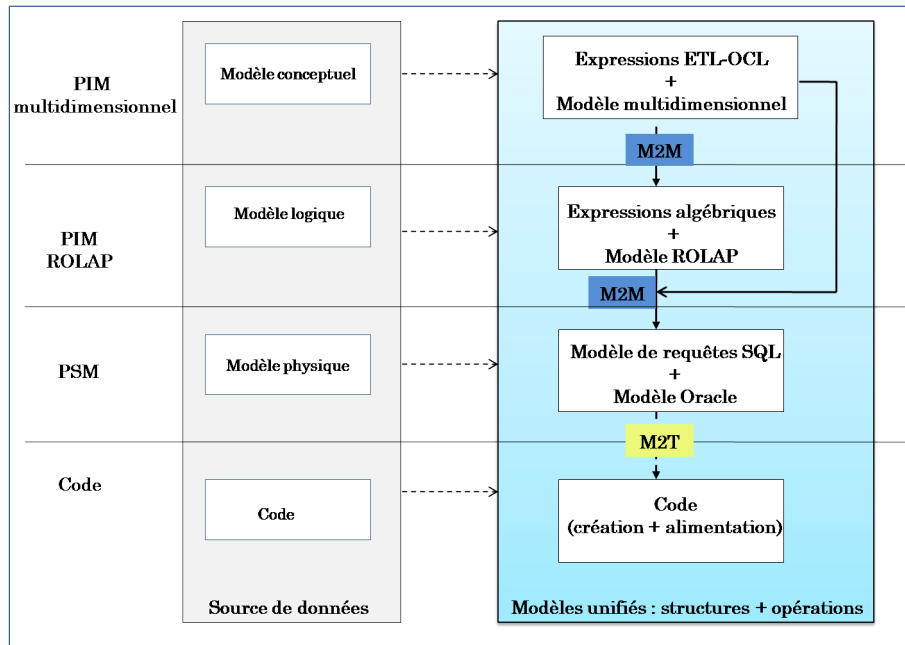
PIM multidimensionnel

Modèle conceptuel

Expressions ETL-OCL + Modèle multidimensionnel

M2M

PIM ROLAP

Modèle logique

Expressions algébriques + Modèle ROLAP

M2M

PSM

Modèle physique

Modèle de requêtes SQL + Modèle Oracle

M2T

Code

Code

Code (création + alimentation)

Source de données

Modèles unifiés : structures + opérations